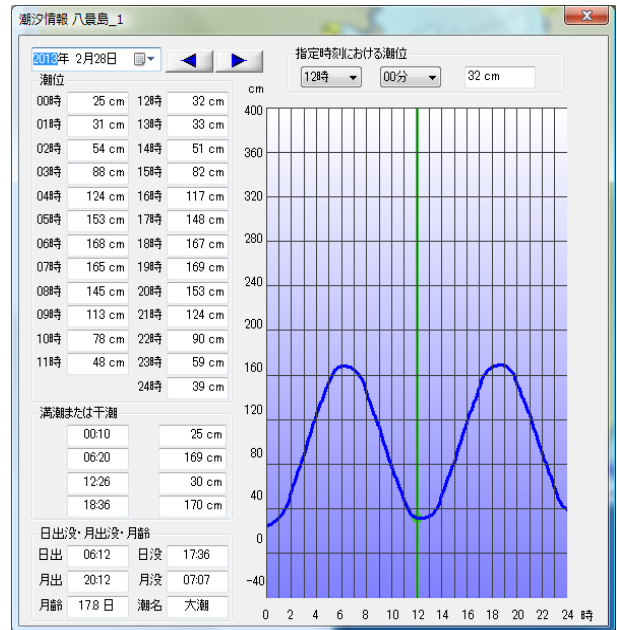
潮汐情報 八景島_1

2013年 2月28日

指定時刻における潮位
12時 00分 32 cm

潮位

| | | | |
|---|---|---|---|
| 00時 | 25 cm | 12時 | 32 cm |
| 01時 | 31 cm | 13時 | 33 cm |
| 02時 | 54 cm | 14時 | 51 cm |
| 03時 | 88 cm | 15時 | 82 cm |
| 04時 | 124 cm | 16時 | 117 cm |
| 05時 | 153 cm | 17時 | 148 cm |
| 06時 | 168 cm | 18時 | 167 cm |
| 07時 | 165 cm | 19時 | 169 cm |
| 08時 | 145 cm | 20時 | 153 cm |
| 09時 | 113 cm | 21時 | 124 cm |
| 10時 | 78 cm | 22時 | 90 cm |
| 11時 | 48 cm | 23時 | 59 cm |
| | | 24時 | 39 cm |

満潮または干潮

| | |
|---|---|
| 00:10 | 25 cm |
| 06:20 | 169 cm |
| 12:26 | 30 cm |
| 18:36 | 170 cm |

日出没・月出没・月齢

| | | | |
|---|---|---|---|
| 日出 | 06:12 | 日没 | 17:36 |
| 月出 | 20:12 | 月没 | 07:07 |
| 月齢 | 17.8 日 | 潮名 | 大潮 |

cm
400
360
320
280
240
200
160
120
80
40
0
-40
0 2 4 6 8 10 12 14 16 18 20 22 24 時